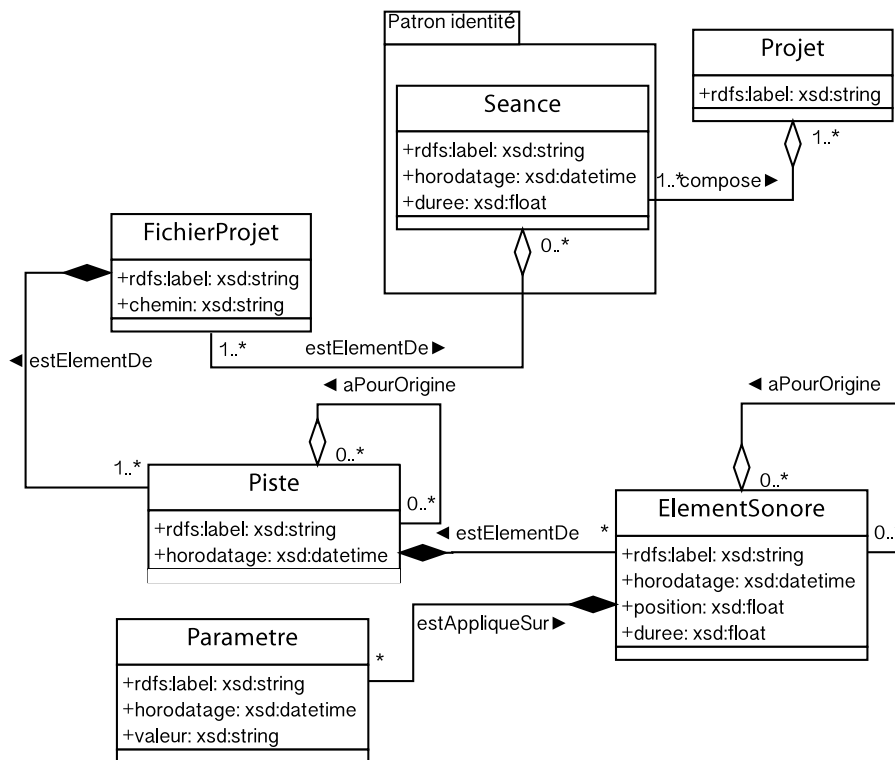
Patron identité

Seance
+rdfs:label: xsd:string
+horodatage: xsd:datetime
+duree: xsd:float

Projet
+rdfs:label: xsd:string

1..*
1..* compose ▶

0..*

FichierProjet
+rdfs:label: xsd:string
+chemin: xsd:string

1..*
estElementDe ▶

◀ estElementDe

◀ aPourOrigine
0..*
0..*

1..*

Piste
+rdfs:label: xsd:string
+horodatage: xsd:datetime

◀ estElementDe
*

◀ aPourOrigine
0..*

ElementSonore
+rdfs:label: xsd:string
+horodatage: xsd:datetime
+position: xsd:float
+duree: xsd:float

0..

estAppliqueSur ▶
*

Parametre
+rdfs:label: xsd:string
+horodatage: xsd:datetime
+valeur: xsd:string